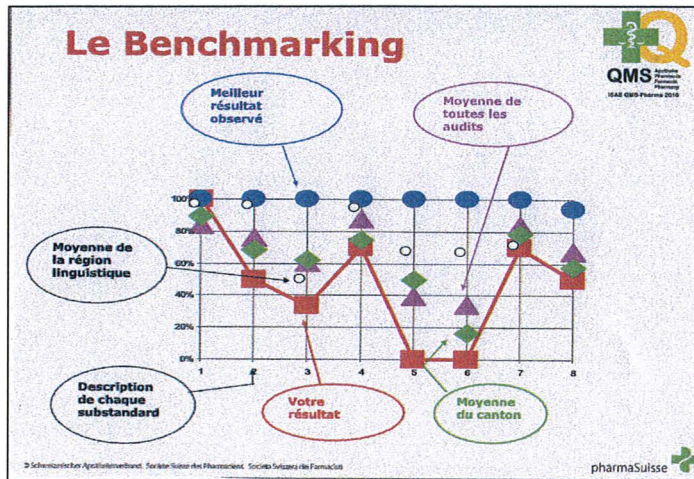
Le Benchmarking

QMS Apotheke Pharmacie Farmacia Pharmacy

ISAE QMS-Pharma 2010

Meilleur résultat observé

Moyenne de toutes les audits

Moyenne de la région linguistique

100%
80%
60%
40%
20%
0%

1 2 3 4 5 6 7 8

Description de chaque substandard

Votre résultat

Moyenne du canton

© Schweizerischer Apothekerverband, Société Suisse des Pharmaciens, Società Svizzera dei Farmacisti

pharmaSuisse